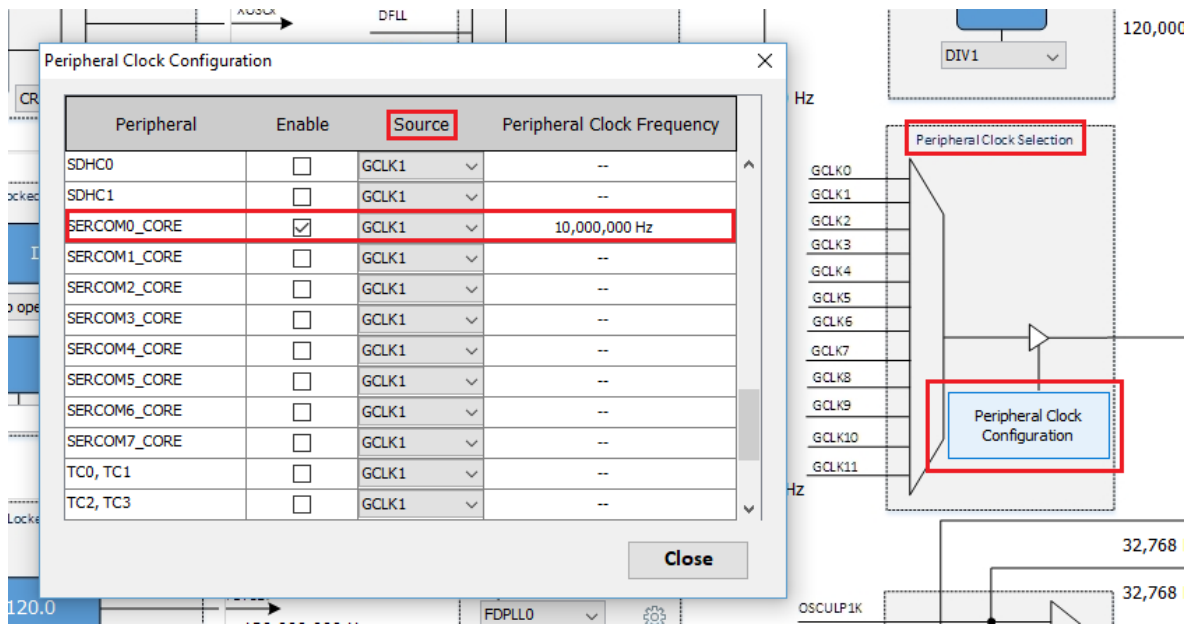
XOSCX
DFLL
120,000
DIV1
Peripheral Clock Configuration

| Peripheral | Enable | Source | Peripheral Clock Frequency |
|---|---|---|---|
| SDHC0 | ☐ | GCLK1 | -- |
| SDHC1 | ☐ | GCLK1 | -- |
| SERCOM0_CORE | ☑ | GCLK1 | 10,000,000 Hz |
| SERCOM1_CORE | ☐ | GCLK1 | -- |
| SERCOM2_CORE | ☐ | GCLK1 | -- |
| SERCOM3_CORE | ☐ | GCLK1 | -- |
| SERCOM4_CORE | ☐ | GCLK1 | -- |
| SERCOM5_CORE | ☐ | GCLK1 | -- |
| SERCOM6_CORE | ☐ | GCLK1 | -- |
| SERCOM7_CORE | ☐ | GCLK1 | -- |
| TC0, TC1 | ☐ | GCLK1 | -- |
| TC2, TC3 | ☐ | GCLK1 | -- |

Close

CR
ocke
o ope
Locke
120.0
Hz
Peripheral Clock Selection
GCLK0
GCLK1
GCLK2
GCLK3
GCLK4
GCLK5
GCLK6
GCLK7
GCLK8
GCLK9
GCLK10
GCLK11
Peripheral Clock Configuration
Hz
32,768
32,768
FDPLL0
OSCULP1K